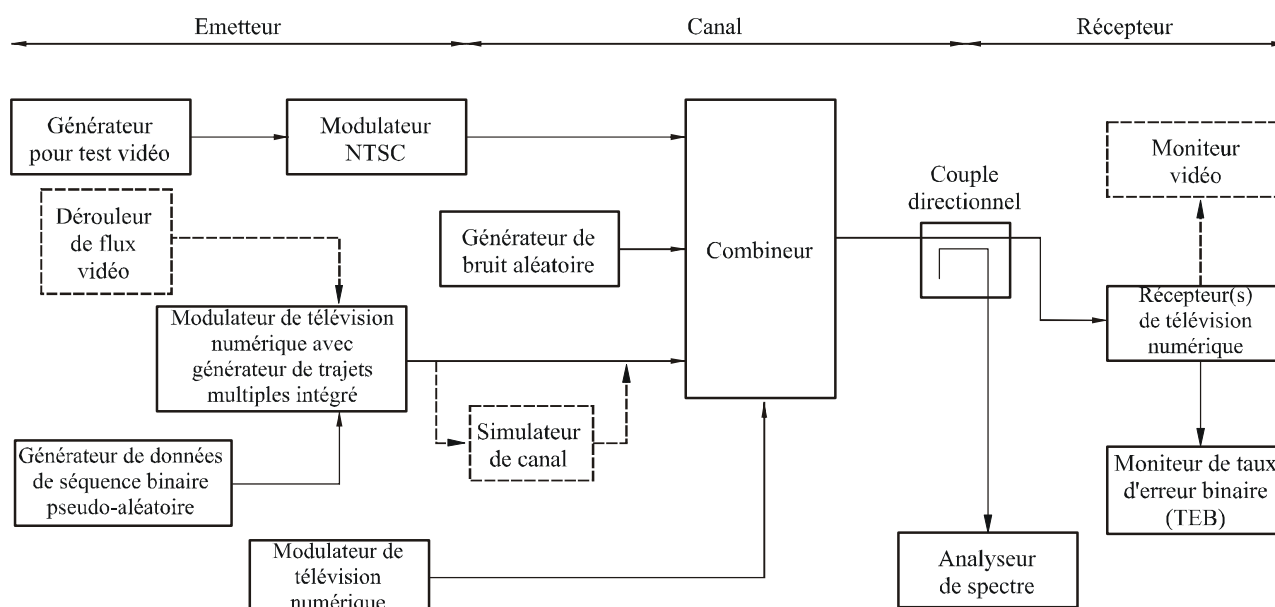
Emetteur

Canal

Récepteur

Générateur pour test vidéo

Modulateur NTSC

Déroulеur de flux vidéo

Générateur de bruit aléatoire

Combineur

Couple directionnel

Moniteur vidéo

Modulateur de télévision numérique avec générateur de trajets multiples intégré

Récepteur(s) de télévision numérique

Simulateur de canal

Générateur de données de séquence binaire pseudo-aléatoire

Moniteur de taux d'erreur binaire (TEB)

Modulateur de télévision numérique

Analyseur de spectre